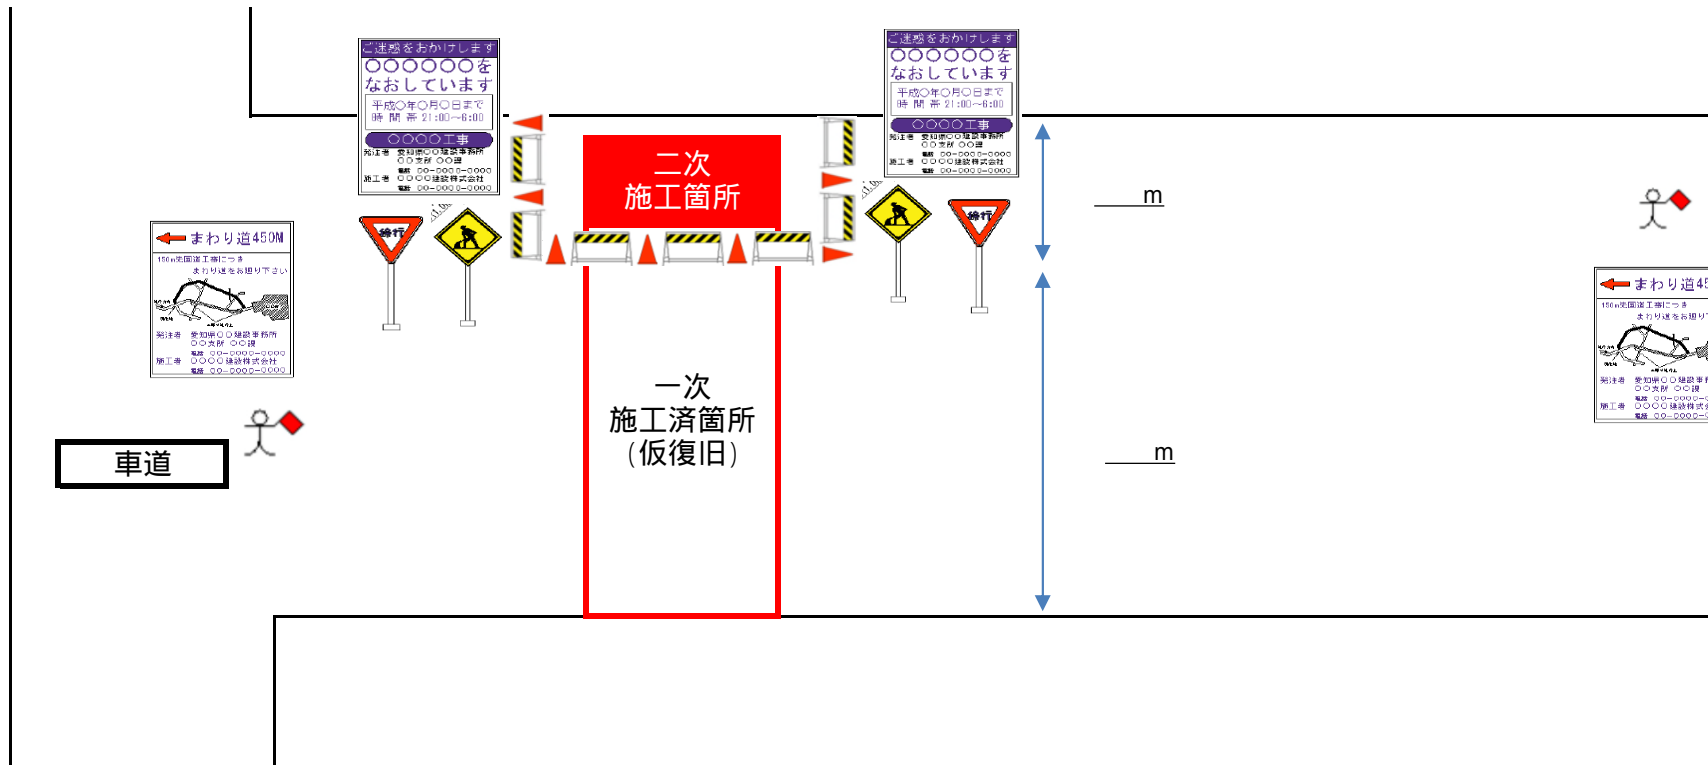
ご迷惑をおかけします
○○○○○○を
なおしています
平成○年○月○日まで
時間帯 21:00～6:00
○○○○工事
発注者 愛知県○○建設事務所
○○支所 ○○課
電話 ○○－○○○○－○○○○
施工者 ○○○○建設株式会社
電話 ○○－○○○○－○○○○

ご迷惑をおかけします
○○○○○○を
なおしています
平成○年○月○日まで
時間帯 21:00～6:00
○○○○工事
発注者 愛知県○○建設事務所
○○支所 ○○課
電話 ○○－○○○○－○○○○
施工者 ○○○○建設株式会社
電話 ○○－○○○○－○○○○

二次
施工箇所

徐行

徐行

まわり道450M
150m先国道工事につき
まわり道をお通り下さい
発注者 愛知県○○建設事務所
○○支所 ○○課
電話 ○○－○○○○－○○○○
施工者 ○○○○建設株式会社
電話 ○○－○○○○－○○○○

m

一次
施工済箇所
（仮復旧）

m

車道

まわり道45
150m先国道工事につき
まわり道をお通り
発注者 愛知県○○建設事
○○支所 ○○課
電話 ○○－○○○○－
施工者 ○○○○建設株式
電話 ○○－○○○○－